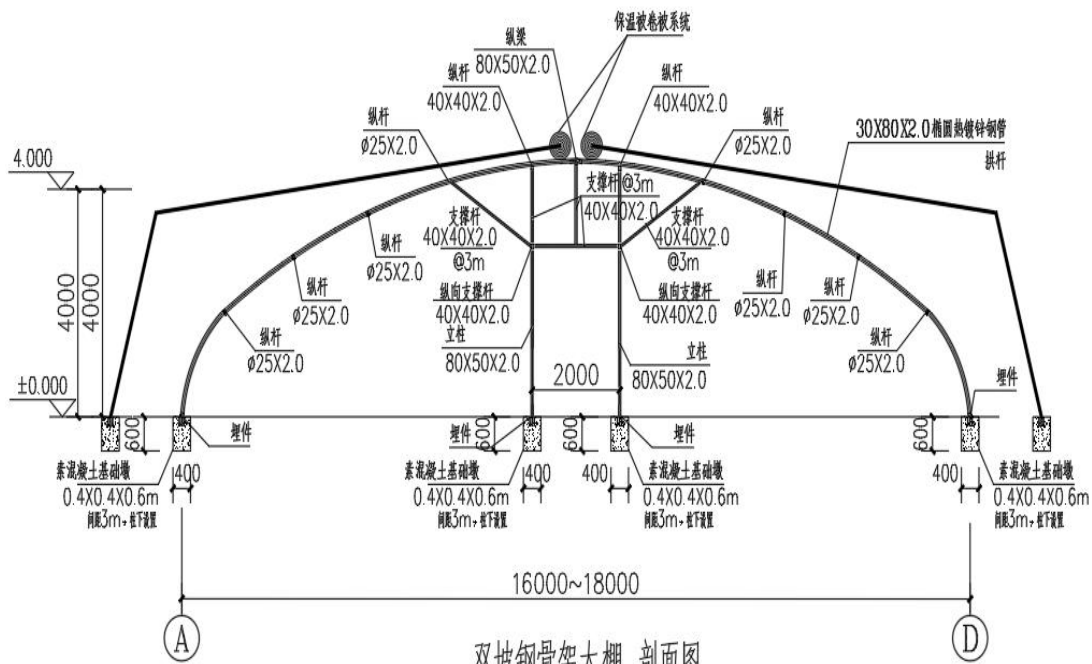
保温被卷被系统

纵梁
80X50X2.0

纵杆
40X40X2.0

纵杆
40X40X2.0

纵杆
ø25X2.0

纵杆
ø25X2.0

30X80X2.0椭圆热镀锌钢管
拱杆

4.000

支撑杆@3m
40X40X2.0

支撑杆
40X40X2.0
@3m

支撑杆
40X40X2.0
@3m

纵杆
ø25X2.0

纵杆
ø25X2.0

纵向支撑杆
40X40X2.0

纵向支撑杆
40X40X2.0

纵杆
ø25X2.0

纵杆
ø25X2.0

4000

4000

纵杆
ø25X2.0

立柱
80X50X2.0

立柱
80X50X2.0

纵杆
ø25X2.0

2000

±0.000

埋件

600

埋件

600

600

埋件

600

埋件

素混凝土基础墩
0.4X0.4X0.6m
间距3m，桩下设置

400

素混凝土基础墩
0.4X0.4X0.6m
间距3m，桩下设置

400

400

素混凝土基础墩
0.4X0.4X0.6m
间距3m，桩下设置

400

素混凝土基础墩
0.4X0.4X0.6m
间距3m，桩下设置

16000~18000

A

D

双坡钢骨架大棚 剖面图